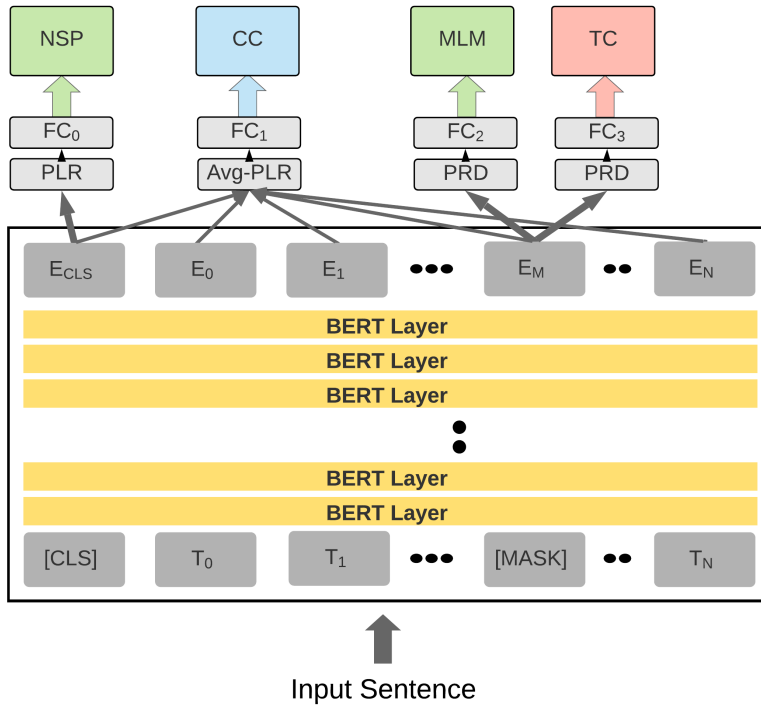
NSP

CC

MLM

TC

$FC_0$

$FC_1$

$FC_2$

$FC_3$

PLR

Avg-PLR

PRD

PRD

$E_{CLS}$

$E_0$

$E_1$

$E_M$

$E_N$

BERT Layer

BERT Layer

BERT Layer

BERT Layer

BERT Layer

[CLS]

$T_0$

$T_1$

[MASK]

$T_N$

Input Sentence